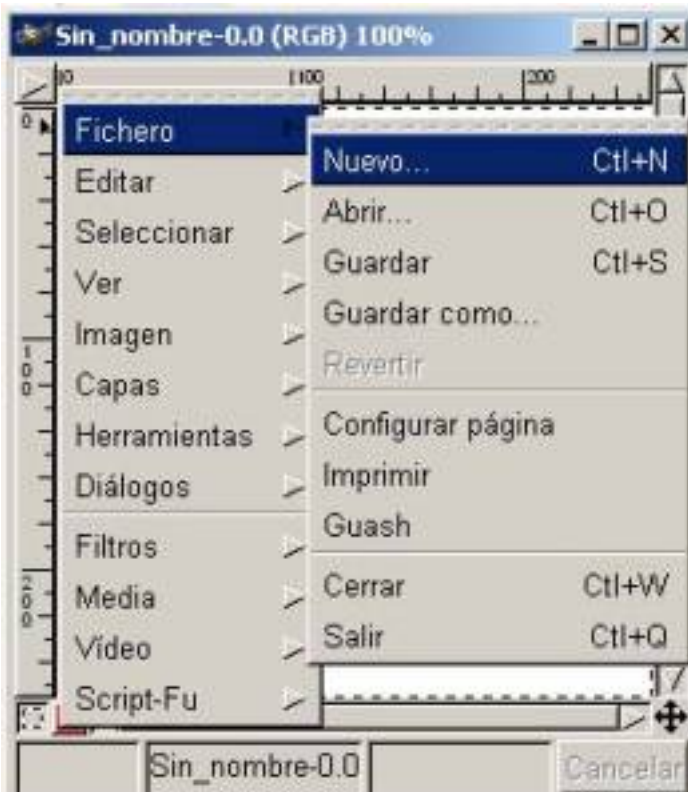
Sin_nombre-0.0 (RGB) 100%

0 100 200

Fichero
Editar
Seleccionar
Ver
Imagen
Capas
Herramientas
Diálogos
Filtros
Media
Video
Script-Fu

Nuevo... Ctl+N
Abrir... Ctl+O
Guardar Ctl+S
Guardar como...
Revertir
Configurar página
Imprimir
Guash
Cerrar Ctl+W
Salir Ctl+Q

Sin_nombre-0.0
Cancelar